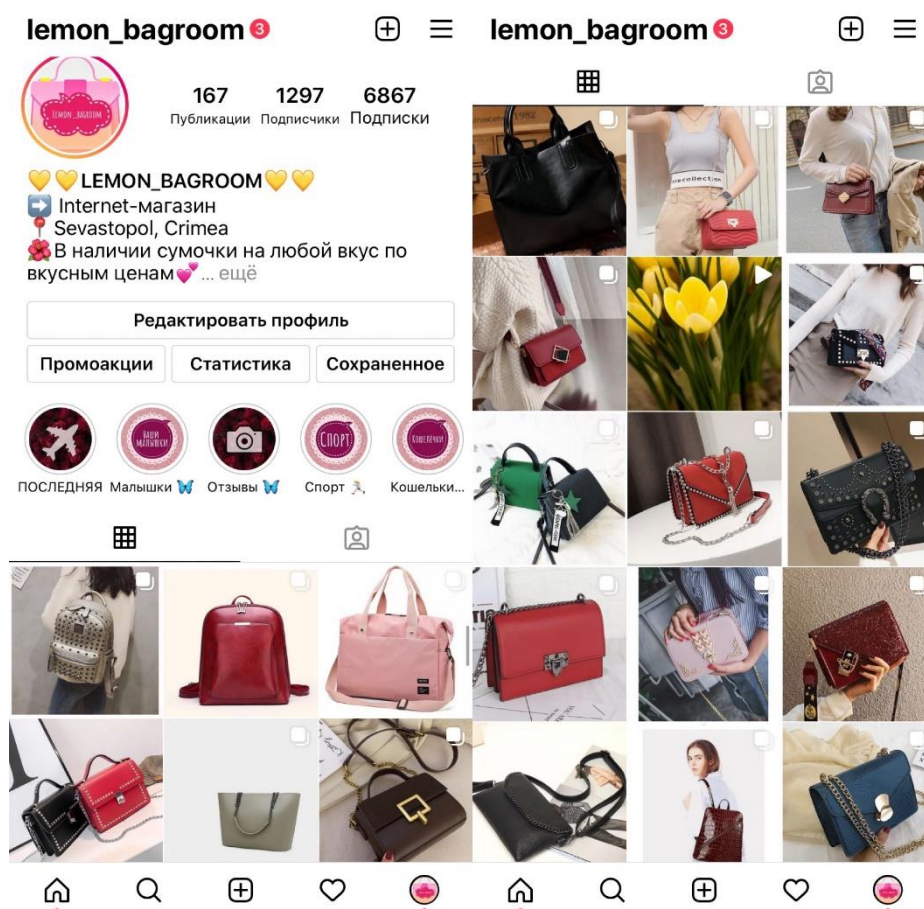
lemon_bagroom 3

167 Публикации
1297 Подписчики
6867 Подписки

💛💛LEMON_BAGROOM💛💛
➡️ Internet-магазин
📍 Sevastopol, Crimea
🌺 В наличии сумочки на любой вкус по вкусным ценам💕... ещё

Редактировать профиль

Промоакции
Статистика
Сохраненное

ПОСЛЕДНЯЯ
Малышки 🦋
Отзывы 🦋
Спорт
Кошельки...

lemon_bagroom 3